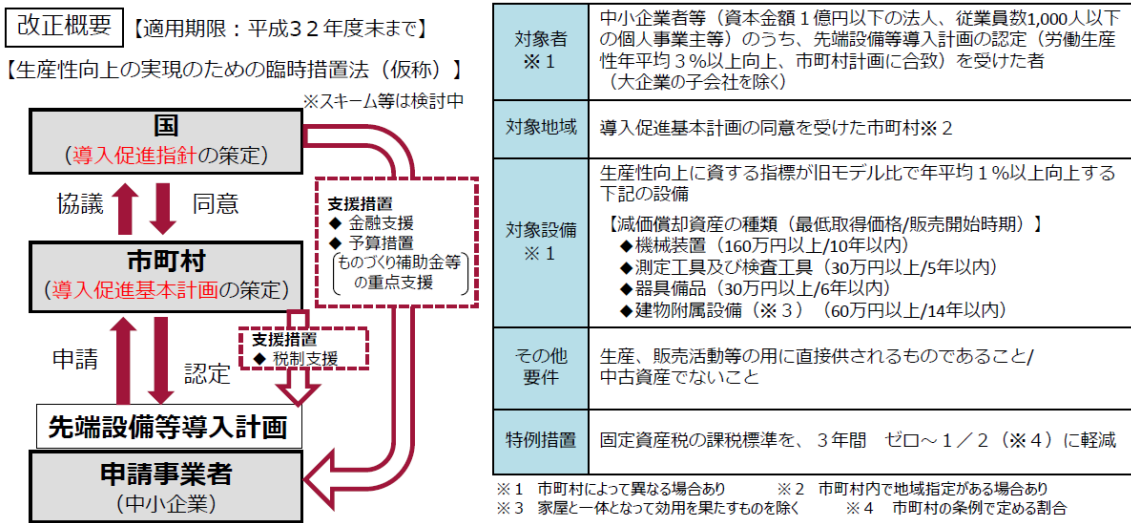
改正概要 【適用期限：平成３２年度末まで】

【生産性向上の実現のための臨時措置法（仮称）】

※スキーム等は検討中

国
（導入促進指針の策定）

協議　同意

市町村
（導入促進基本計画の策定）

申請　認定

先端設備等導入計画

申請事業者
（中小企業）

支援措置
◆ 金融支援
◆ 予算措置
ものづくり補助金等の重点支援

支援措置
◆ 税制支援

| 対象者 ※１ | 中小企業者等（資本金額１億円以下の法人、従業員数1,000人以下の個人事業主等）のうち、先端設備等導入計画の認定（労働生産性年平均３％以上向上、市町村計画に合致）を受けた者（大企業の子会社を除く） |
|---|---|
| 対象地域 | 導入促進基本計画の同意を受けた市町村※２ |
| 対象設備 ※１ | 生産性向上に資する指標が旧モデル比で年平均１％以上向上する下記の設備<br>【減価償却資産の種類（最低取得価格/販売開始時期）】<br>◆機械装置（160万円以上/10年以内）<br>◆測定工具及び検査工具（30万円以上/5年以内）<br>◆器具備品（30万円以上/6年以内）<br>◆建物附属設備（※３）（60万円以上/14年以内） |
| その他要件 | 生産、販売活動等の用に直接供されるものであること/中古資産でないこと |
| 特例措置 | 固定資産税の課税標準を、３年間　ゼロ～１／２（※４）に軽減 |

※１　市町村によって異なる場合あり　※２　市町村内で地域指定がある場合あり
※３　家屋と一体となって効用を果たすものを除く　※４　市町村の条例で定める割合